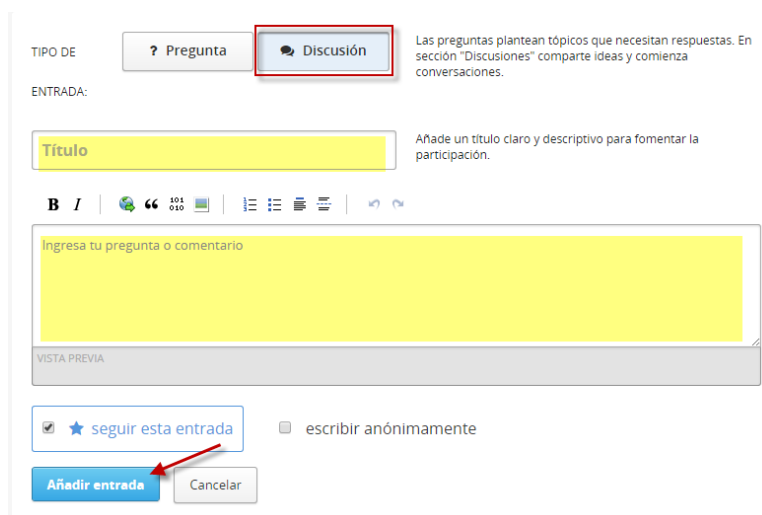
TIPO DE ENTRADA:

? Pregunta

Discusión

Las preguntas plantean tópicos que necesitan respuestas. En sección "Discusiones" comparte ideas y comienza conversaciones.

Título

Añade un título claro y descriptivo para fomentar la participación.

B I

Ingresa tu pregunta o comentario

VISTA PREVIA

seguir esta entrada

escribir anónimamente

Añadir entrada

Cancelar